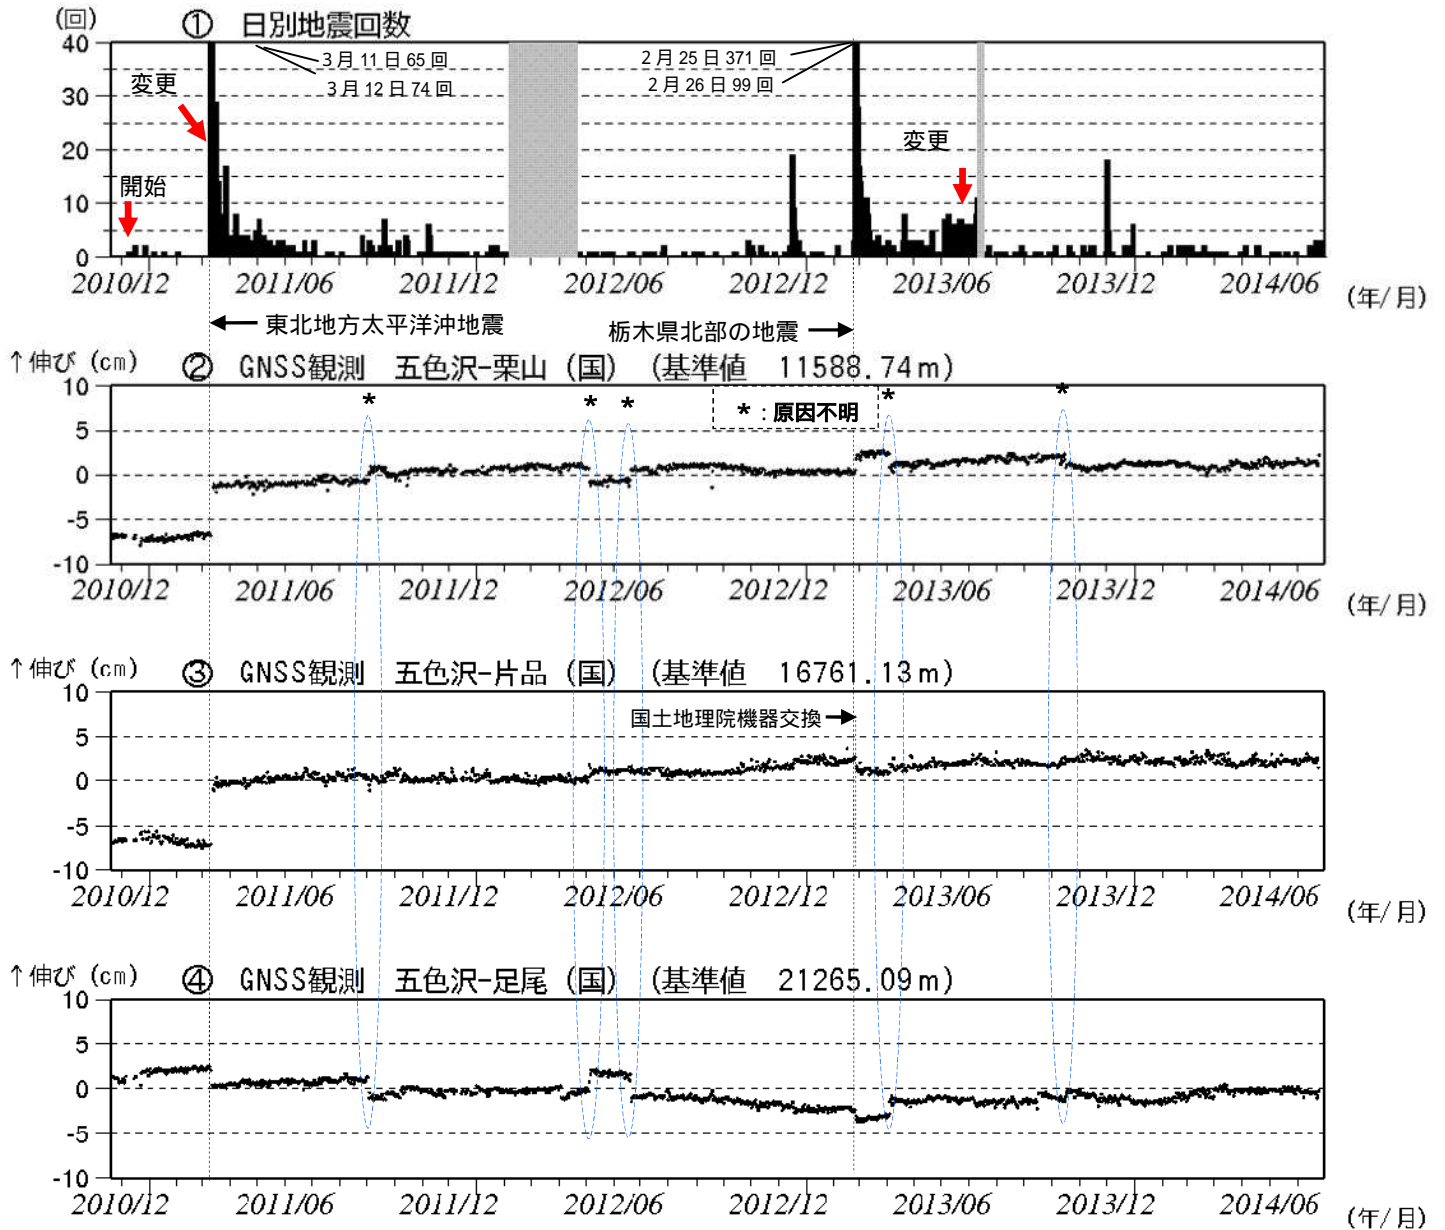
(回)
① 日別地震回数
40
30
20
10
0
3月11日65回
3月12日74回
2月25日371回
2月26日99回
変更
開始
変更
2010/12 2011/06 2011/12 2012/06 2012/12 2013/06 2013/12 2014/06 (年/月)
← 東北地方太平洋沖地震
栃木県北部の地震 →

↑伸び(cm) ② GNSS観測 五色沢-栗山(国) (基準値 11588.74m)
10
5
0
-5
-10
* * * * *
*：原因不明
2010/12 2011/06 2011/12 2012/06 2012/12 2013/06 2013/12 2014/06 (年/月)

↑伸び(cm) ③ GNSS観測 五色沢-片品(国) (基準値 16761.13m)
10
5
0
-5
-10
国土地理院機器交換 →
2010/12 2011/06 2011/12 2012/06 2012/12 2013/06 2013/12 2014/06 (年/月)

↑伸び(cm) ④ GNSS観測 五色沢-足尾(国) (基準値 21265.09m)
10
5
0
-5
-10
2010/12 2011/06 2011/12 2012/06 2012/12 2013/06 2013/12 2014/06 (年/月)